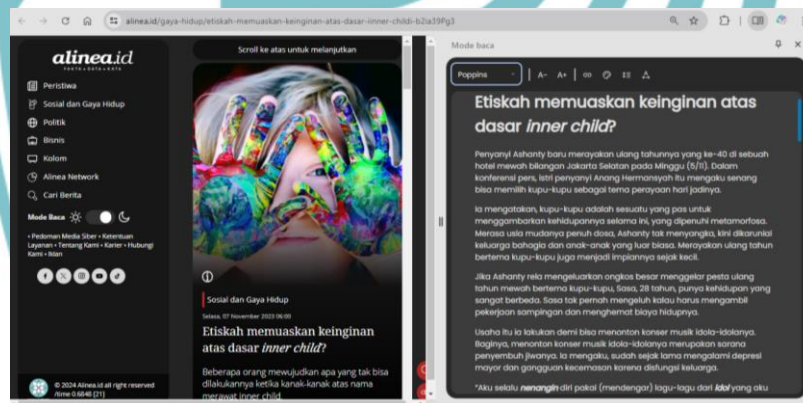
alinea.id/gaya-hidup/etiskah-memuaskan-keinginan-atas-dasar-inner-childi-b2ia39Fg3

alinea.id
FOTO • DATA • KATA

Peristiwa
Sosial dan Gaya Hidup
Politik
Bisnis
Kolom
Alinea Network
Cari Berita

Mode Baca

• Pedoman Media Siber • Ketentuan Layanan • Tentang Kami • Karier • Hubungi Kami • Iklan

© 2024 Alinea.id all right reserved /time 0.6848 (21)

Scroll ke atas untuk melanjutkan

Sosial dan Gaya Hidup

Selasa, 07 November 2023 06:00

Etiskah memuaskan keinginan atas dasar *inner child*?

Beberapa orang mewujudkan apa yang tak bisa dilakukannya ketika kanak-kanak atas nama merawat inner child.

Mode baca

Poppins

Etiskah memuaskan keinginan atas dasar *inner child*?

Penyanyi Ashanty baru merayakan ulang tahunnya yang ke-40 di sebuah hotel mewah bilangan Jakarta Selatan pada Minggu (5/11). Dalam konferensi pers, istri penyanyi Anang Hermansyah itu mengaku senang bisa memilih kupu-kupu sebagai tema perayaan hari jadinya.

Ia mengatakan, kupu-kupu adalah sesuatu yang pas untuk menggambarkan kehidupannya selama ini, yang dipenuhi metamorfosa. Merasa usia mudanya penuh dosa, Ashanty tak menyangka, kini dikaruniai keluarga bahagia dan anak-anak yang luar biasa. Merayakan ulang tahun bertema kupu-kupu juga menjadi impiannya sejak kecil.

Jika Ashanty rela mengeluarkan ongkos besar menggelar pesta ulang tahun mewah bertema kupu-kupu, Sasa, 28 tahun, punya kehidupan yang sangat berbeda. Sasa tak pernah mengeluh kalau harus mengambil pekerjaan sampingan dan menghemat biaya hidupnya.

Usaha itu ia lakukan demi bisa menonton konser musik idola-idolanya. Baginya, menonton konser musik idola-idolanya merupakan sarana penyembuh jiwanya. Ia mengaku, sudah sejak lama mengalami depresi mayor dan gangguan kecemasan karena disfungsi keluarga.

"Aku selalu *nenangin* diri pakai (mendengar) lagu-lagu dari *idol* yang aku